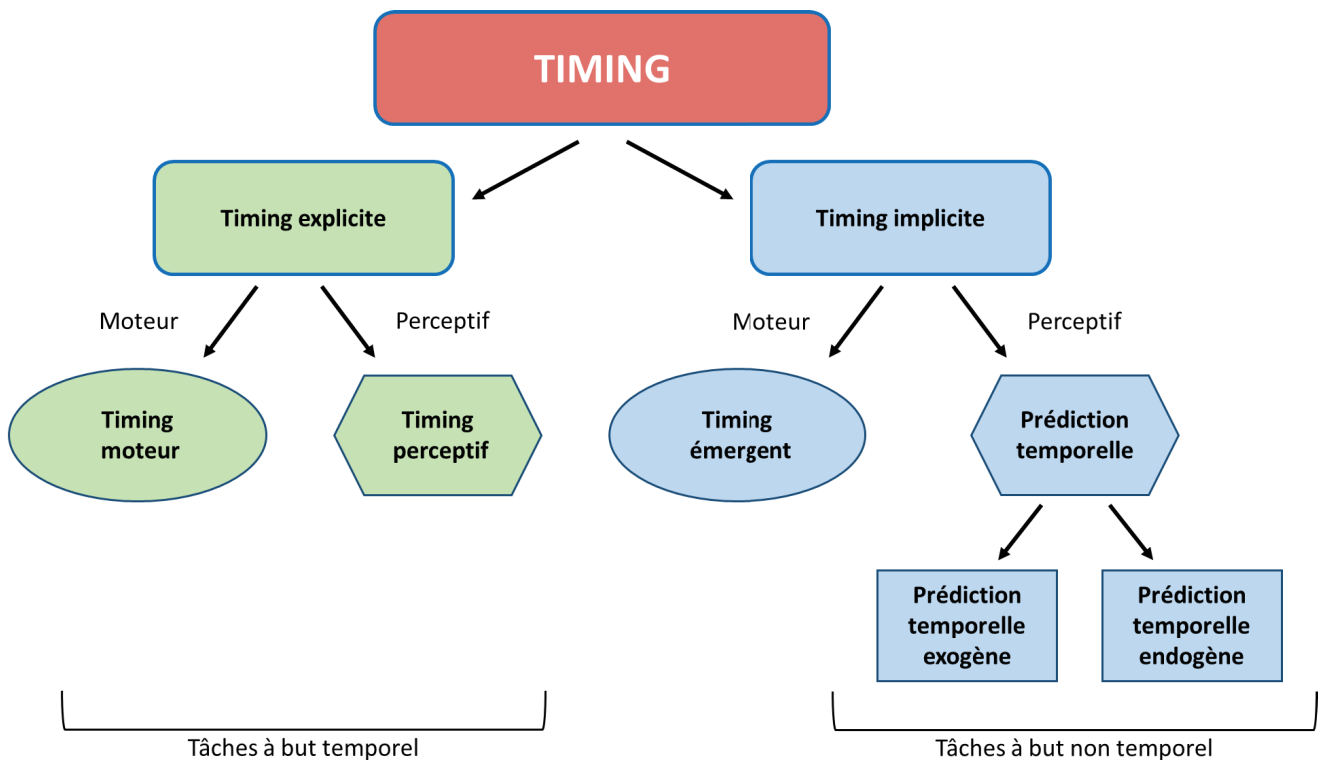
TIMING

Timing explicite

Timing implicite

Moteur

Perceptif

Moteur

Perceptif

Timing moteur

Timing perceptif

Timing émergent

Prédiction temporelle

Prédiction temporelle exogène

Prédiction temporelle endogène

Tâches à but temporel

Tâches à but non temporel